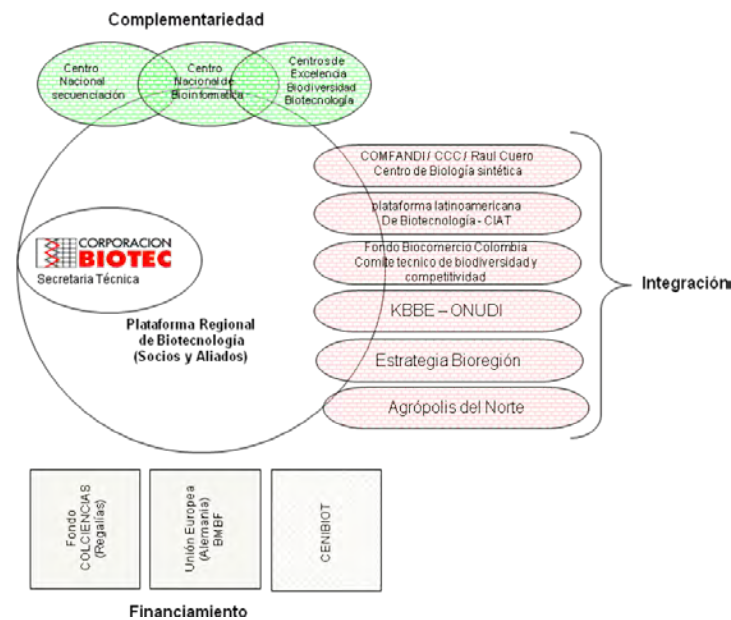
Complementariedad

Centro Nacional secuenciación

Centro Nacional de Bioinformática

Centros de Excelencia Biodiversidad Biotecnología

CORPORACION BIOTEC
Secretaria Técnica

Plataforma Regional de Biotecnología (Socios y Aliados)

COMFANDI / CCC / Raul Cuero
Centro de Biología sintética

plataforma latinoamericana De Biotecnología - CIAT

Fondo Biocomercio Colombia
Comite tecnico de biodiversidad y competitividad

KBBE – ONUDI

Estrategia Bioregión

Agrópolis del Norte

Integración

Fondo COLCIENCIAS (Regalías)

Unión Europea (Alemania) BMBF

CENIBIOT

Financiamiento